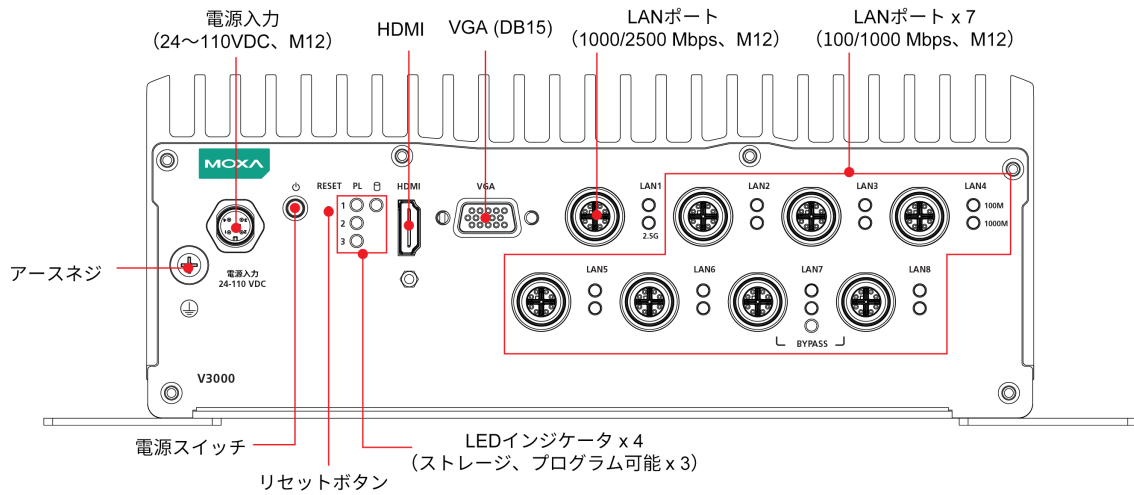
電源入力
（24～110VDC、M12）

HDMI

VGA (DB15)

LANポート
（1000/2500 Mbps、M12）

LANポート x 7
（100/1000 Mbps、M12）

MOXA

RESET PL

HDMI

VGA

LAN1

LAN2

LAN3

LAN4

100M

1000M

2.5G

1

2

3

電源入力
24-110 VDC

アースネジ

LAN5

LAN6

LAN7

LAN8

BYPASS

V3000

電源スイッチ

リセットボタン

LEDインジケータ x 4
（ストレージ、プログラム可能 x 3）